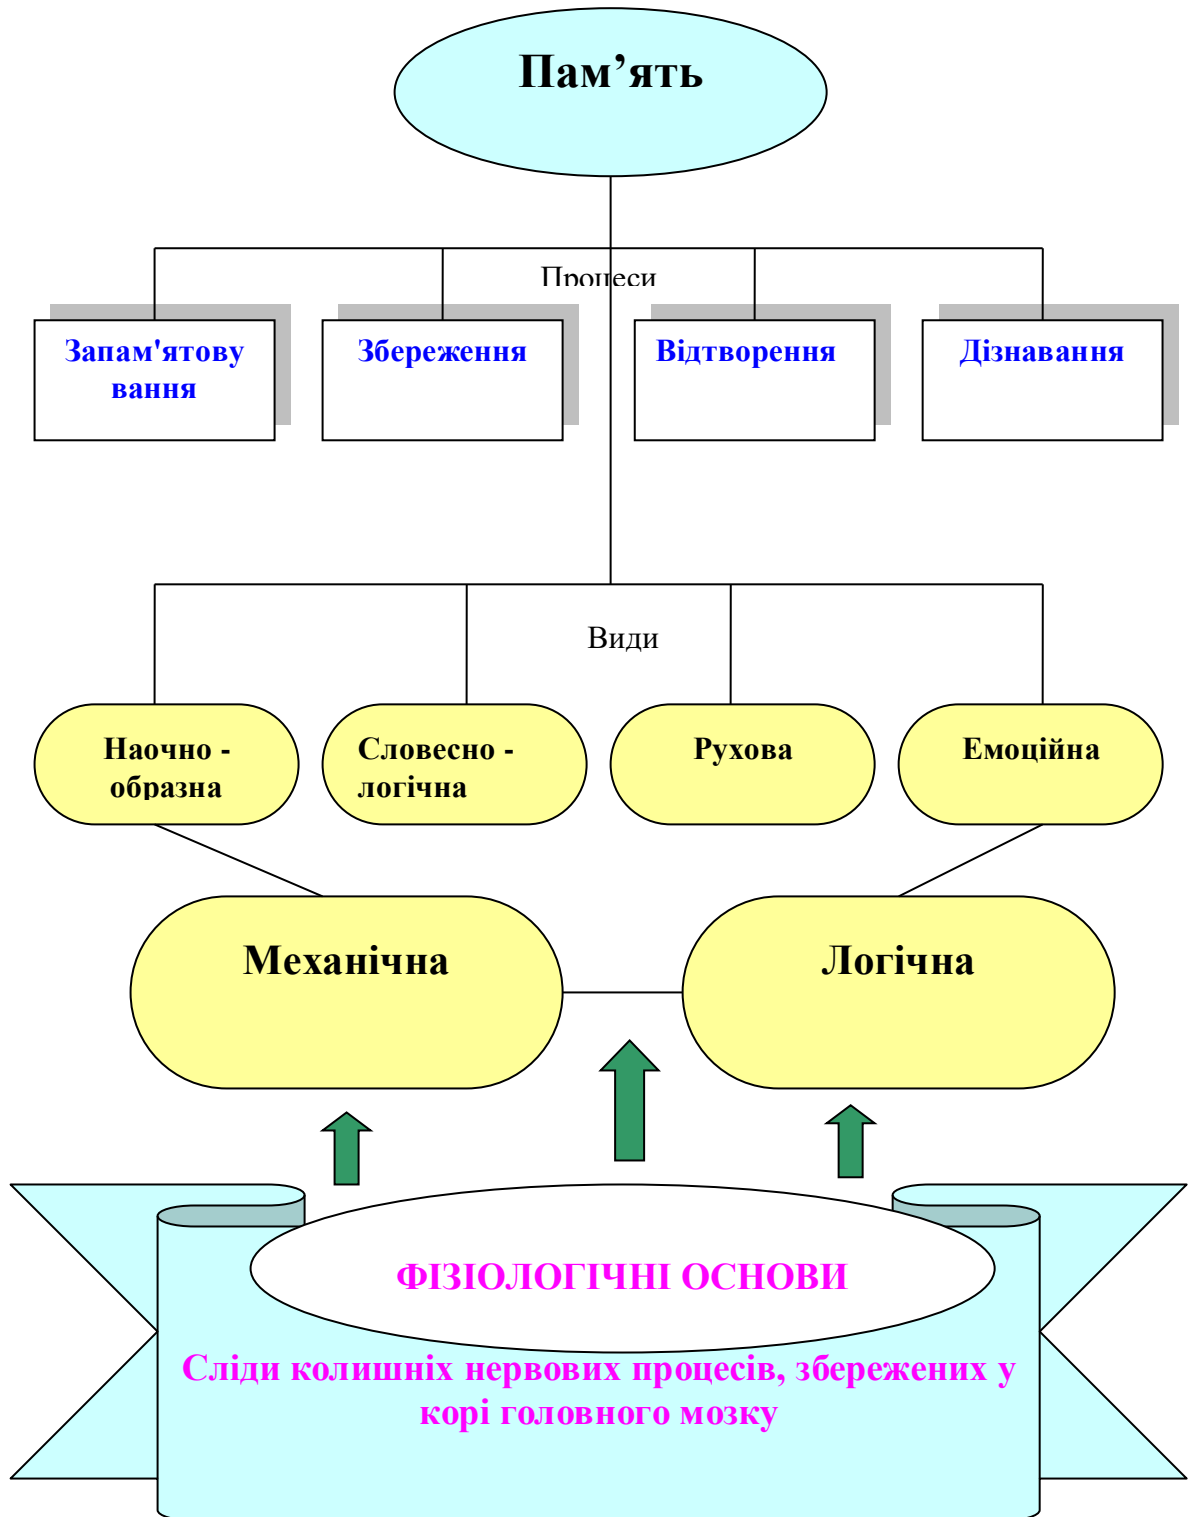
Пам’ять

Процеси

Запам'ятовування

Збереження

Відтворення

Дізнавання

Види

Наочно - образна

Словесно - логічна

Рухова

Емоційна

Механічна

Логічна

ФІЗІОЛОГІЧНІ ОСНОВИ

Сліди колишніх нервових процесів, збережених у корі головного мозку